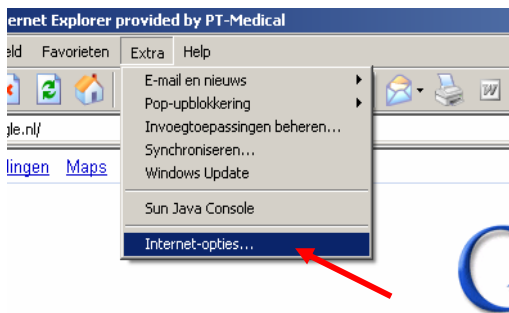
ernet Explorer provided by PT-Medical

eld Favorieten Extra Help

gle.nl/

lingen Maps

E-mail en nieuws
Pop-upblokkering
Invoegtoepassingen beheren...
Synchroniseren...
Windows Update
Sun Java Console
Internet-opties...